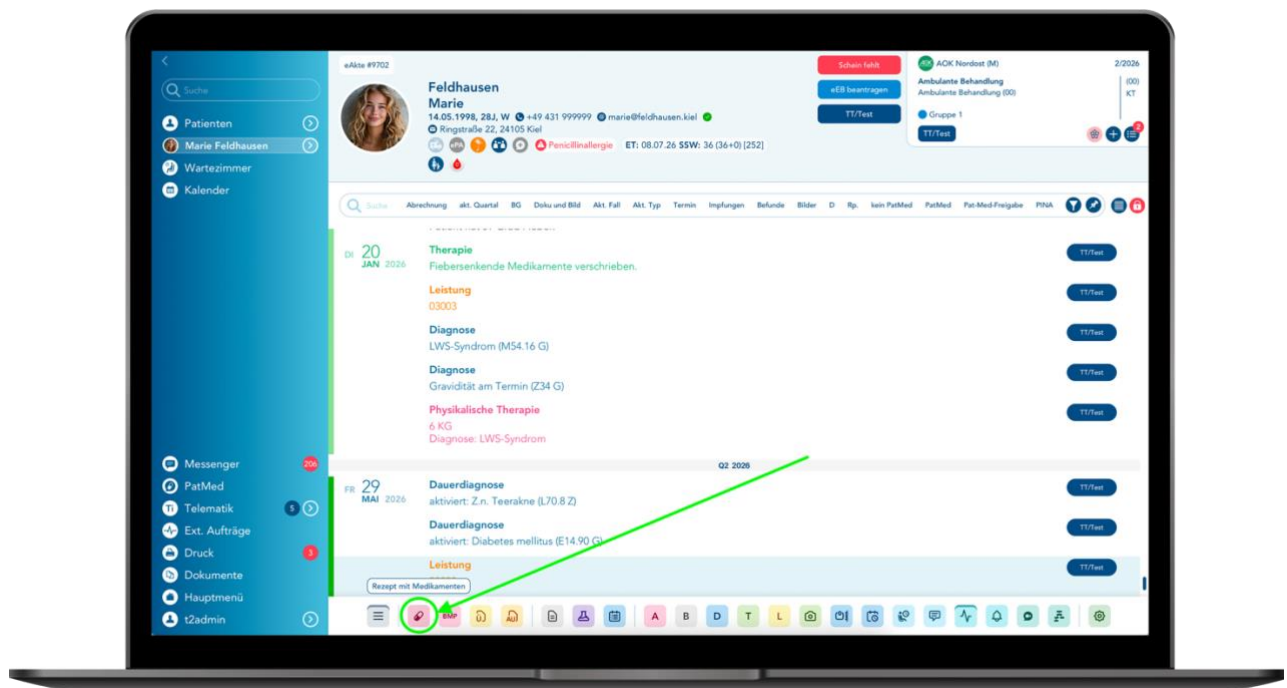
<

Suche

Patienten

Marie Feldhausen

Wartezimmer

Kalender

Messenger 206

PatMed

Telematik 5

Ext. Aufträge

Druck 3

Dokumente

Hauptmenü

t2admin

eAkte #9702

Feldhausen
Marie

14.05.1998, 28J, W +49 431 999999 marie@feldhausen.kiel
Ringstraße 22, 24105 Kiel

ePA Penicillinallergie ET: 08.07.26 SSW: 36 (36+0) [252]

Schein fehlt

eEB beantragen

TT/Test

AOK Nordost (M) 2/2026

Ambulante Behandlung (00)
Ambulante Behandlung (00) KT

Gruppe 1

TT/Test

Suche Abrechnung akt. Quartal BG Doku und Bild Akt. Fall Akt. Typ Termin Impfungen Befunde Bilder D Rp. kein PatMed PatMed Pat-Med-Freigabe PINA

DI 20 JAN 2026

Therapie
Fiebersenkende Medikamente verschrieben.

TT/Test

Leistung
03003

TT/Test

Diagnose
LWS-Syndrom (M54.16 G)

TT/Test

Diagnose
Gravidität am Termin (Z34 G)

TT/Test

Physikalische Therapie
6 KG
Diagnose: LWS-Syndrom

TT/Test

Q2 2026

FR 29 MAI 2026

Dauerdiagnose
aktiviert: Z.n. Teerakne (L70.8 Z)

TT/Test

Dauerdiagnose
aktiviert: Diabetes mellitus (E14.90 G)

TT/Test

Leistung

TT/Test

Rezept mit Medikamenten

BMP A B D T L